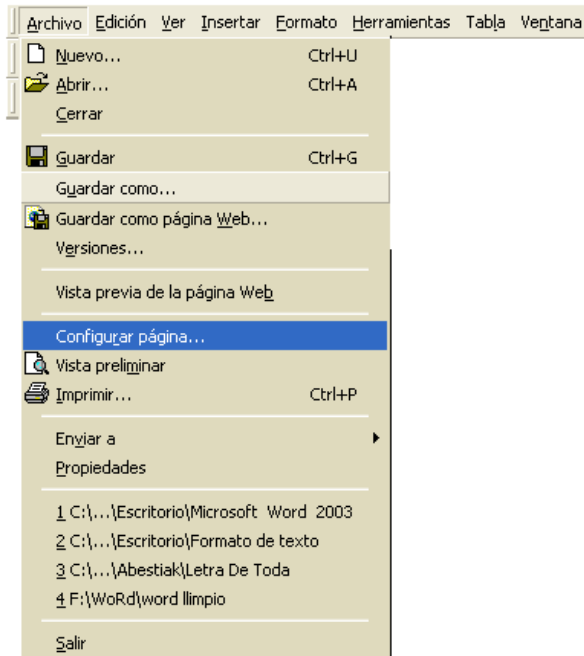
Archivo Edición Ver Insertar Formato Herramientas Tabla Ventana

Nuevo... Ctrl+U
Abrir... Ctrl+A
Cerrar

Guardar Ctrl+G
Guardar como...
Guardar como página Web...
Versiones...

Vista previa de la página Web

Configurar página...
Vista preliminar
Imprimir... Ctrl+P

Enviar a
Propiedades

1 C:\...\Escritorio\Microsoft Word 2003
2 C:\...\Escritorio\Formato de texto
3 C:\...\Abestiak\Letra De Toda
4 F:\WoRd\word llimpio

Salir